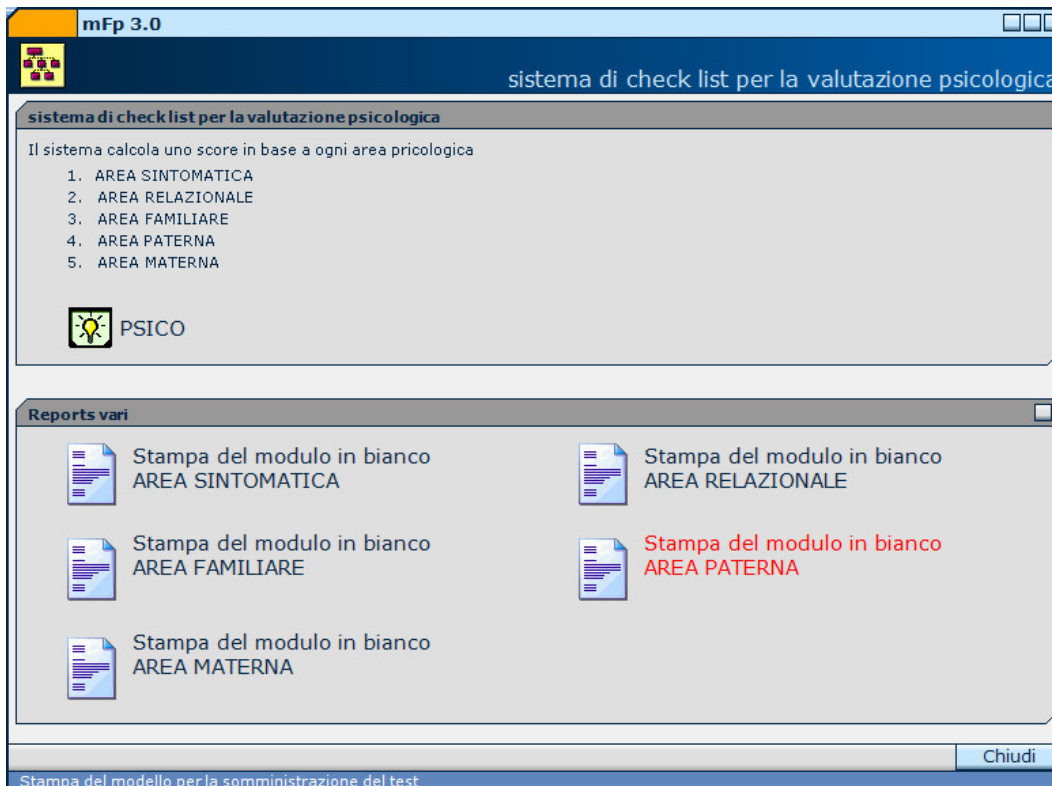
mFp 3.0

sistema di check list per la valutazione psicologica

sistema di check list per la valutazione psicologica

Il sistema calcola uno score in base a ogni area pricologica

1. AREA SINTOMATICA
2. AREA RELAZIONALE
3. AREA FAMILIARE
4. AREA PATERNA
5. AREA MATERNA

PSICO

Reports vari

Stampa del modulo in bianco
AREA SINTOMATICA

Stampa del modulo in bianco
AREA RELAZIONALE

Stampa del modulo in bianco
AREA FAMILIARE

Stampa del modulo in bianco
AREA PATERNA

Stampa del modulo in bianco
AREA MATERNA

Chiudi

Stampa del modello per la somministrazione del test